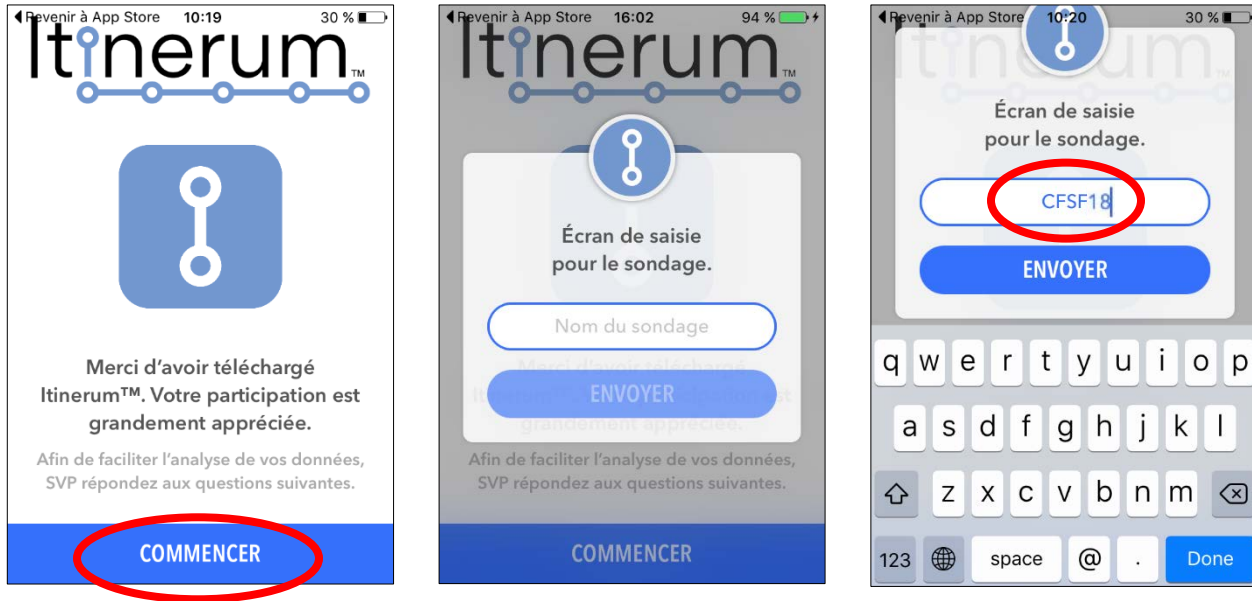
◀ Revenir à App Store 10:19 30 %

Itinerum™

Merci d'avoir téléchargé Itinerum™. Votre participation est grandement appréciée.

Afin de faciliter l'analyse de vos données, SVP répondez aux questions suivantes.

COMMENCER

◀ Revenir à App Store 16:02 94 %

Itinerum™

Écran de saisie pour le sondage.

Nom du sondage

ENVOYER

Afin de faciliter l'analyse de vos données, SVP répondez aux questions suivantes.

COMMENCER

◀ Revenir à App Store 10:20 30 %

Écran de saisie pour le sondage.

CFSF18

ENVOYER

q w e r t y u i o p
a s d f g h j k l
z x c v b n m
123 space @ . Done